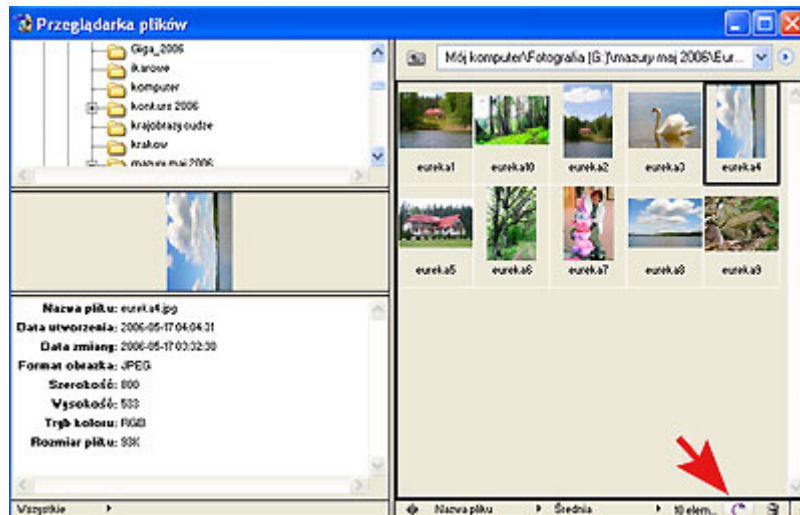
Przeglądarka plików

Giga_2006
ikarowe
komputer
konkurs 2006
krajobrazy cudze
krakow
mazury maj 2006

Mój komputer\Fotografia (G:)\mazury maj 2006\Eur...

eureka1
eureka10
eureka2
eureka3
eureka4
eureka5
eureka6
eureka7
eureka8
eureka9

Nazwa pliku: eureka4.jpg
Data utworzenia: 2006-05-17 04:04:31
Data zmiany: 2006-05-17 03:32:30
Format obrazka: JPEG
Szerokość: 800
Wysokość: 533
Tryb koloru: RGB
Rozmiar pliku: 93K

Wszystkie
Nazwa pliku
Średnia
10 elem...